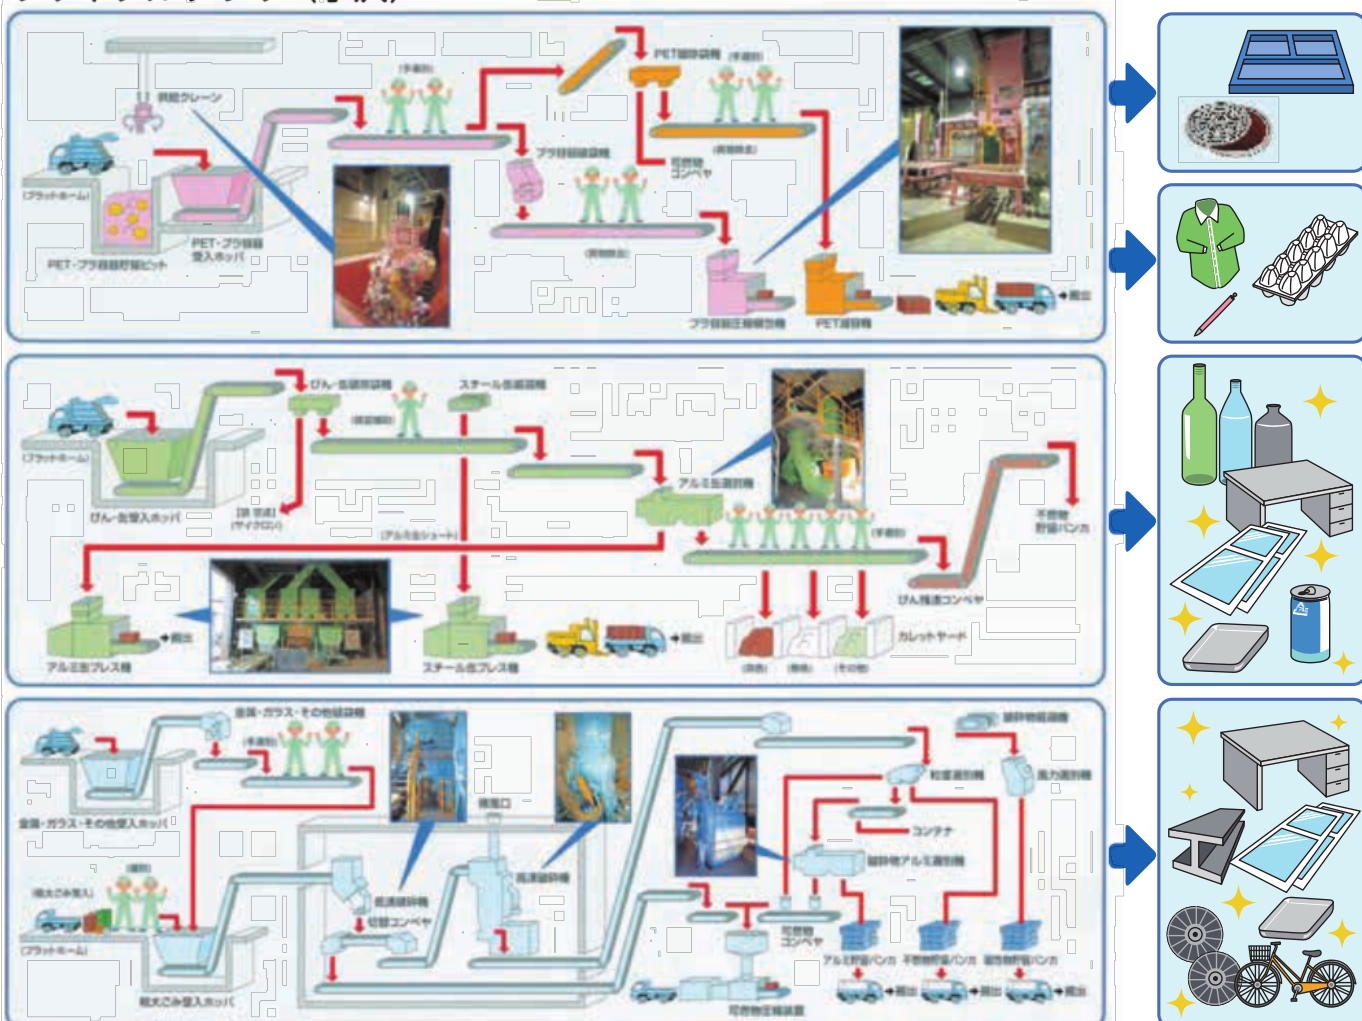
供給クレーン
(プラットホーム)
PET・プラ容器貯留ピット
PET・プラ容器受入ホッパ
(手選別)
プラ容器圧縮梱包機
PET圧縮梱包機
可燃物コンベヤ
搬出

(プラットホーム)
びん・缶受入ホッパ
びん・缶選別設備
スチール缶選別機
アルミ缶選別機
(手選別)
不燃物貯留バンカ
びん残渣コンベヤ
カレットヤード
アルミ缶プレス機
スチール缶プレス機
搬出

金属・ガラス・その他選別機
(手選別)
金属・ガラス・その他受入ホッパ
(手選別)
(粗大ごみ搬入)
(プラットホーム)
粗大ごみ受入ホッパ
低速破砕機
高速破砕機
切替コンベヤ
粒度選別機
風力選別機
コンテナ
破砕物アルミ選別機
アルミ貯留バンカ
不燃物貯留バンカ
可燃物貯留バンカ
可燃物圧縮装置
搬出